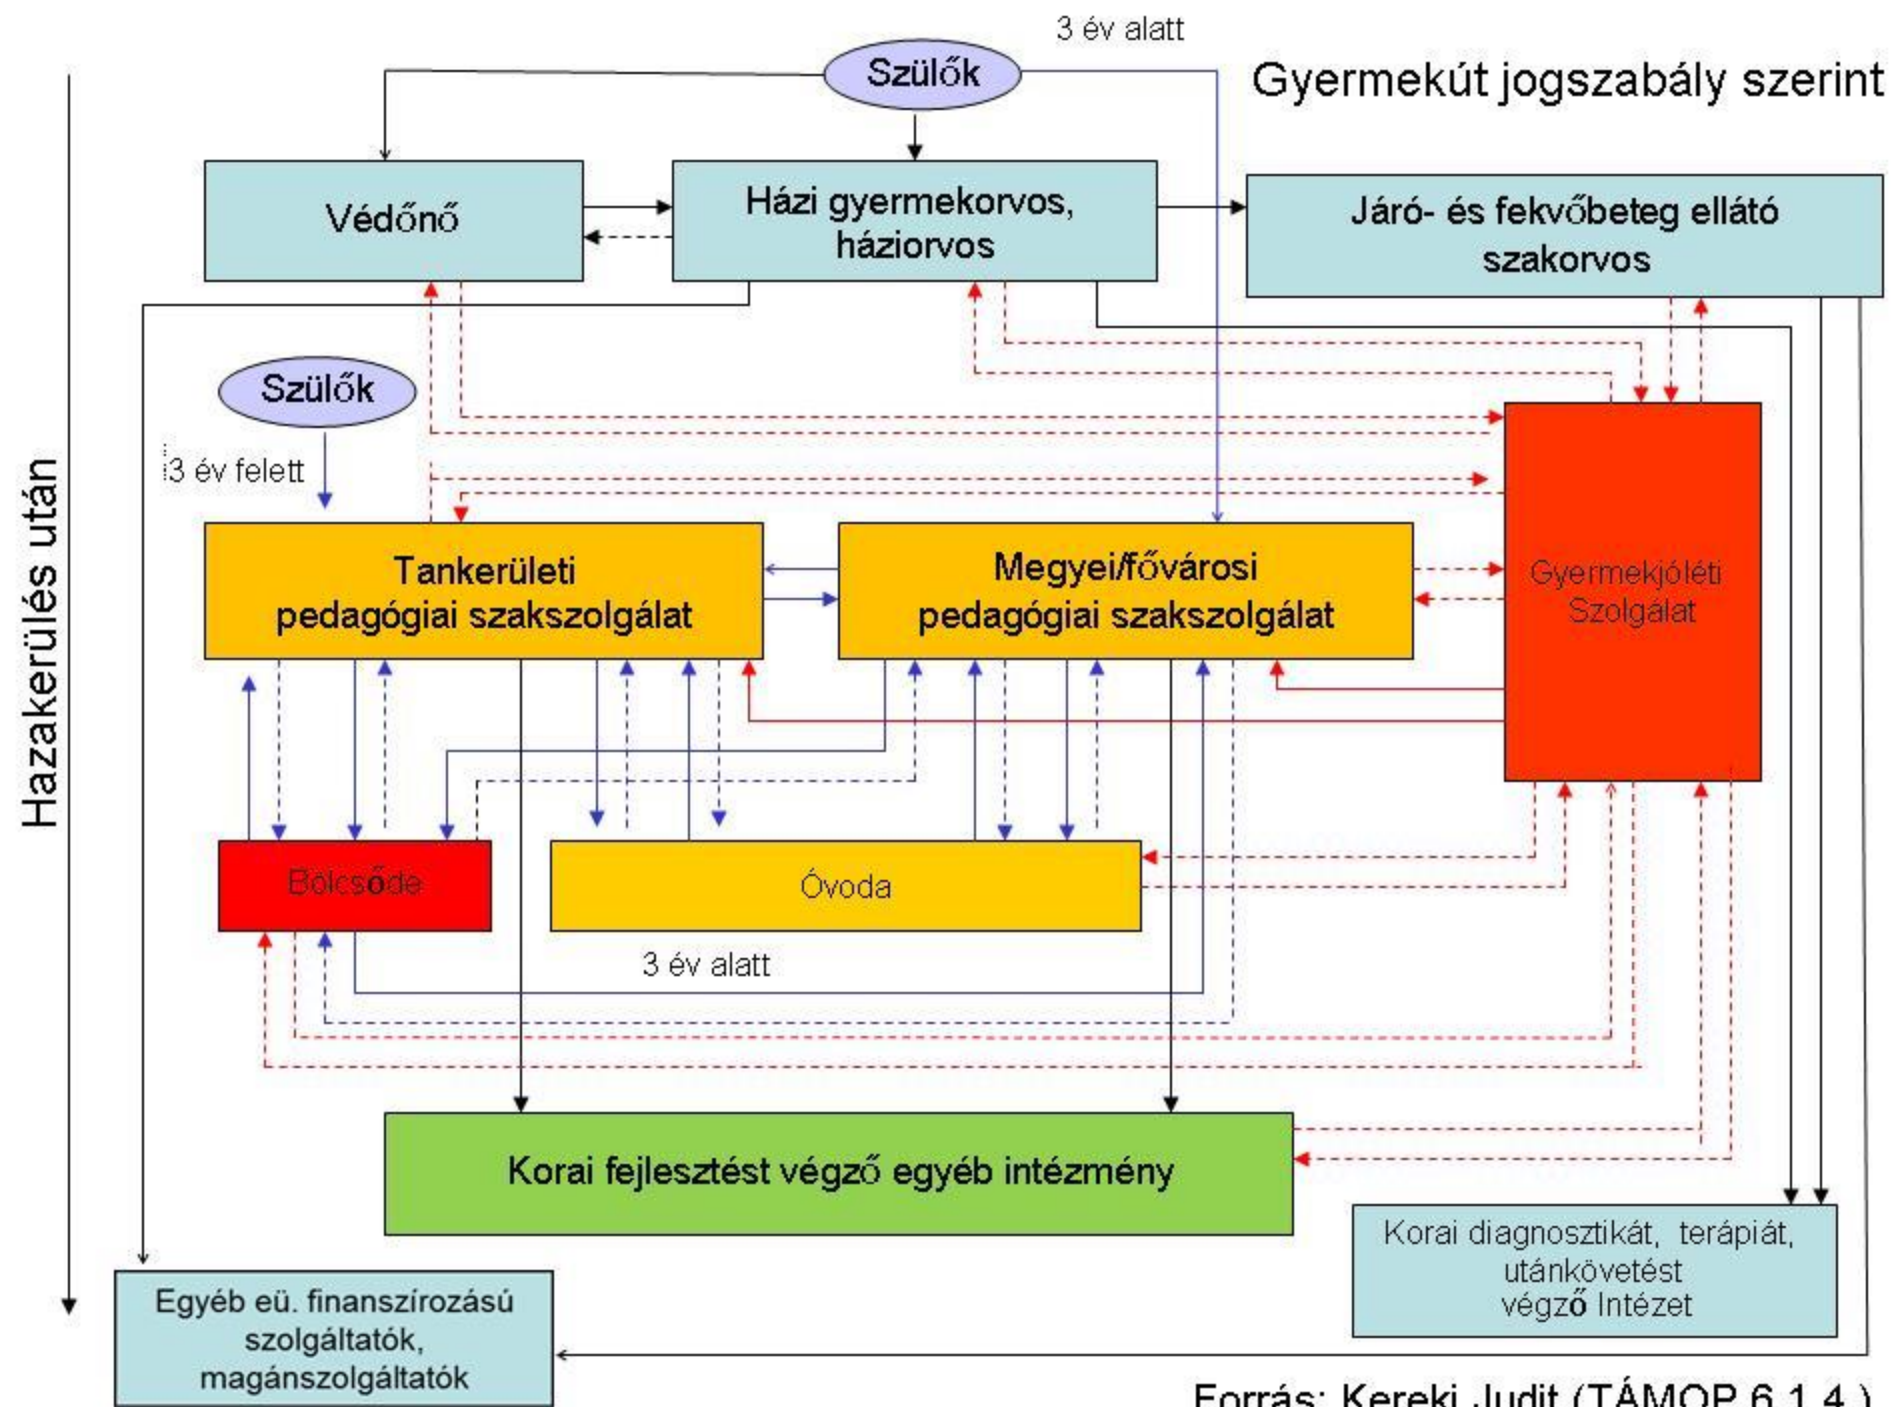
3 év alatt

Szülők

Gyermekút jogszabály szerint

Védőnő

Házi gyermekorvos, háziorvos

Járó- és fekvőbeteg ellátó szakorvos

Szülők

3 év felett

Hazakerülés után

Tankerületi pedagógiai szakszolgálat

Megyei/fővárosi pedagógiai szakszolgálat

Gyermekjóléti Szolgálat

Bölcsőde

Óvoda

3 év alatt

Korai fejlesztést végző egyéb intézmény

Korai diagnosztikát, terápiát, utánkövetést végző Intézet

Egyéb eü. finanszírozású szolgáltatók, magánszolgáltatók

Forrás: Kereki Judit (TÁMOP 6.1.4.)